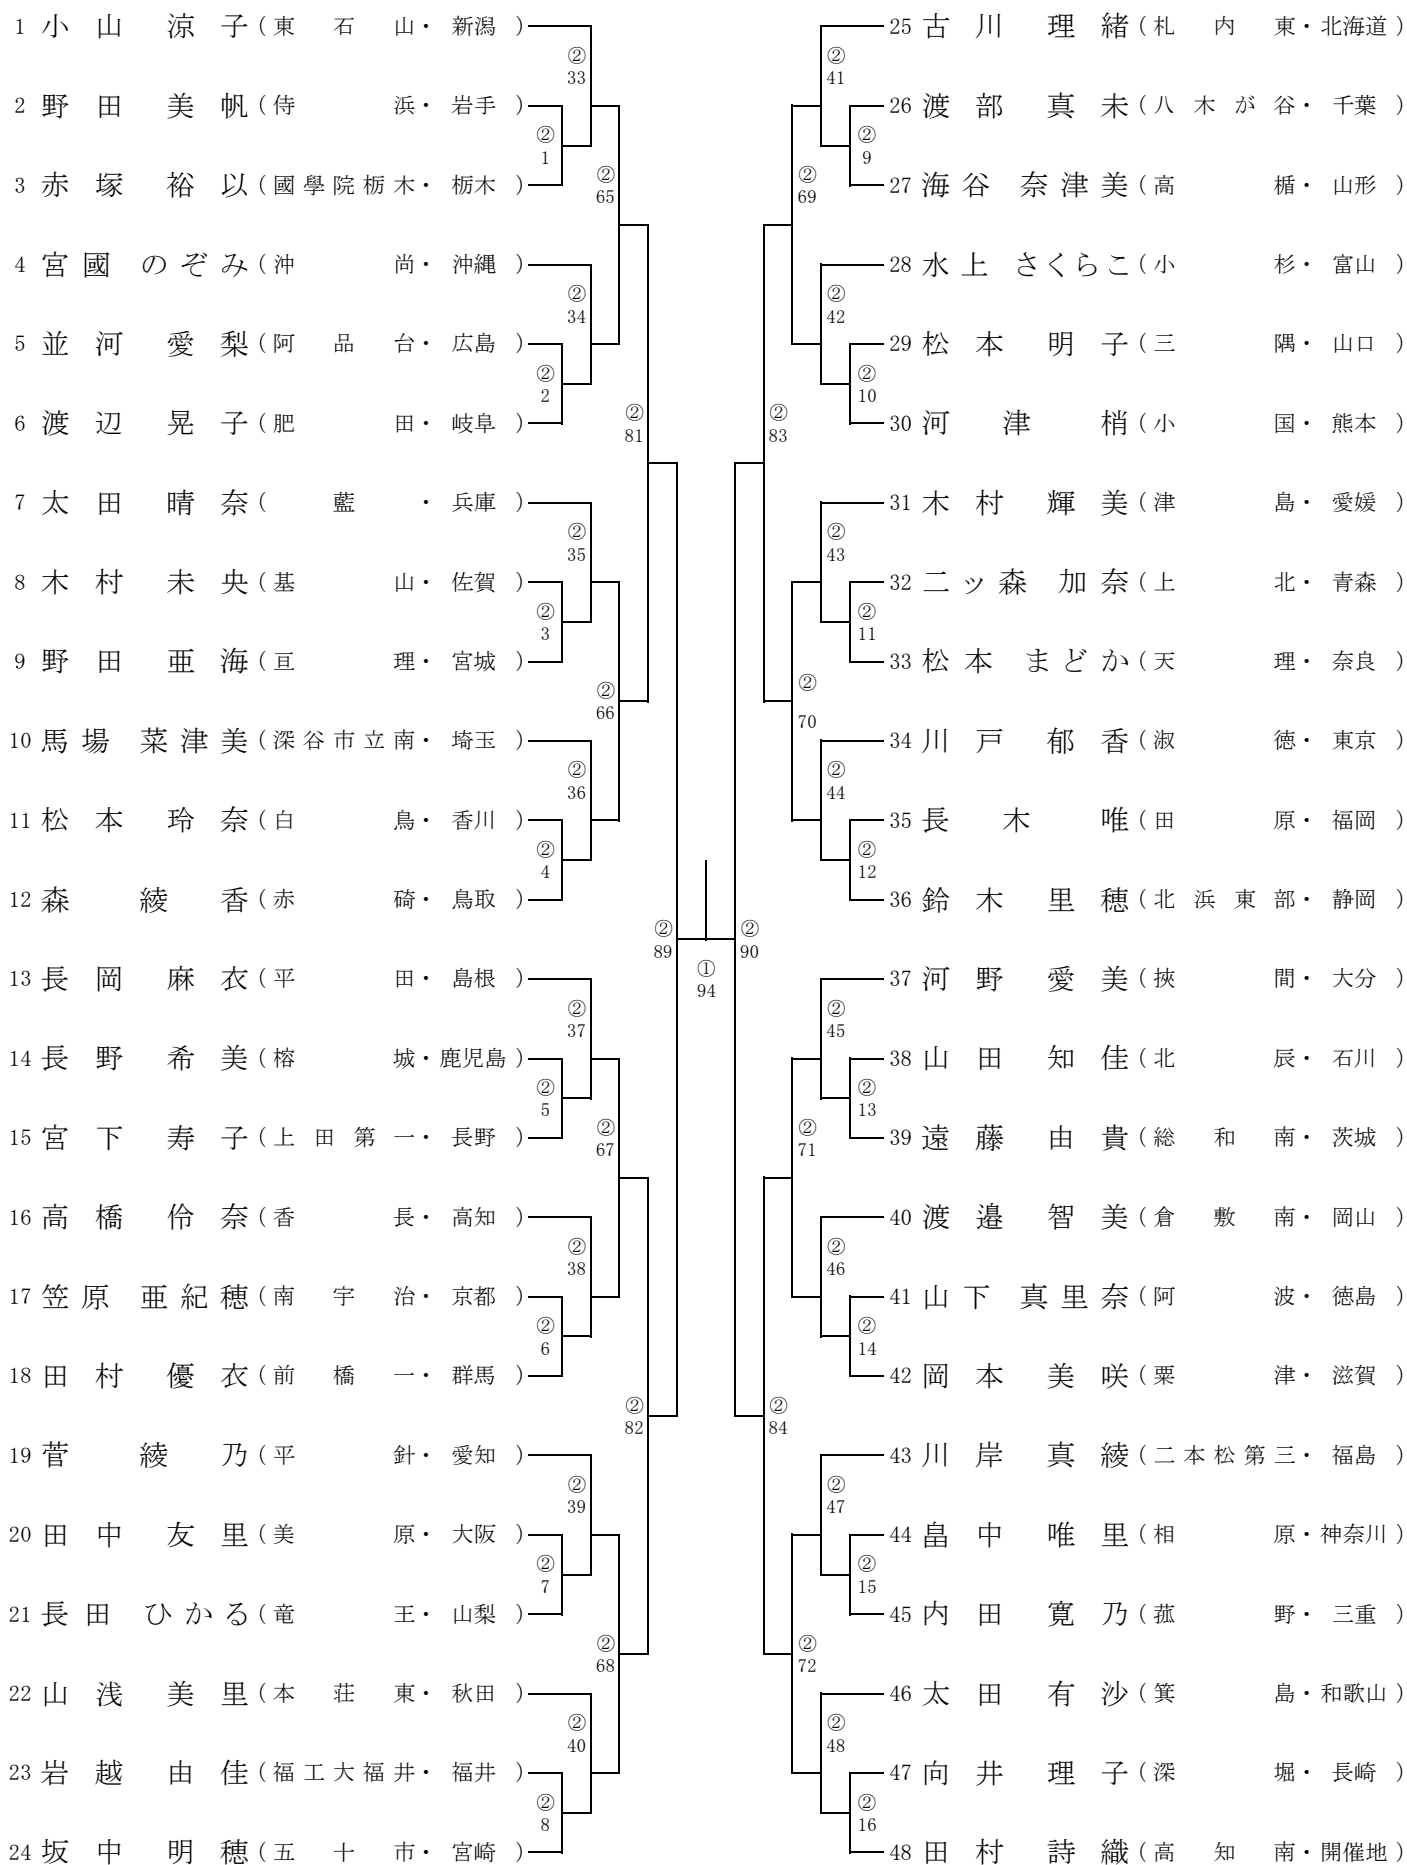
1 小山 涼子（東石山・新潟）
2 野田 美帆（侍浜・岩手）
3 赤塚 裕以（國學院栃木・栃木）
4 宮國 のぞみ（沖尚・沖縄）
5 並河 愛梨（阿品台・広島）
6 渡辺 晃子（肥田・岐阜）
7 太田 晴奈（藍・兵庫）
8 木村 未央（基山・佐賀）
9 野田 亜海（亘理・宮城）
10 馬場 菜津美（深谷市立南・埼玉）
11 松本 玲奈（白鳥・香川）
12 森 綾香（赤碕・鳥取）
13 長岡 麻衣（平田・島根）
14 長野 希美（榕城・鹿児島）
15 宮下 寿子（上田第一・長野）
16 高橋 伶奈（香長・高知）
17 笠原 亜紀穂（南宇治・京都）
18 田村 優衣（前橋一・群馬）
19 菅 綾乃（平針・愛知）
20 田中 友里（美原・大阪）
21 長田 ひかる（竜王・山梨）
22 山浅 美里（本荘東・秋田）
23 岩越 由佳（福工大福井・福井）
24 坂中 明穂（五十市・宮崎）

②
33
②
1
②
65
②
34
②
2
②
81
②
35
②
3
②
66
②
36
②
4
②
89
②
37
②
5
②
67
②
38
②
6
②
82
②
39
②
7
②
68
②
40
②
8

①
94

25 古川 理緒（札内東・北海道）
26 渡部 真未（八木が谷・千葉）
27 海谷 奈津美（高楯・山形）
28 水上 さくらこ（小杉・富山）
29 松本 明子（三隅・山口）
30 河津 梢（小国・熊本）
31 木村 輝美（津島・愛媛）
32 二ッ森 加奈（上北・青森）
33 松本 まどか（天理・奈良）
34 川戸 郁香（淑徳・東京）
35 長木 唯（田原・福岡）
36 鈴木 里穂（北浜東部・静岡）
37 河野 愛美（挾間・大分）
38 山田 知佳（北辰・石川）
39 遠藤 由貴（総和南・茨城）
40 渡邉 智美（倉敷南・岡山）
41 山下 真里奈（阿波・徳島）
42 岡本 美咲（粟津・滋賀）
43 川岸 真綾（二本松第三・福島）
44 畠中 唯里（相原・神奈川）
45 内田 寛乃（菰野・三重）
46 太田 有沙（箕島・和歌山）
47 向井 理子（深堀・長崎）
48 田村 詩織（高知南・開催地）

②
41
②
9
②
69
②
42
②
10
②
83
②
43
②
11
②
70
②
44
②
12
②
90
②
45
②
13
②
71
②
46
②
14
②
84
②
47
②
15
②
72
②
48
②
16